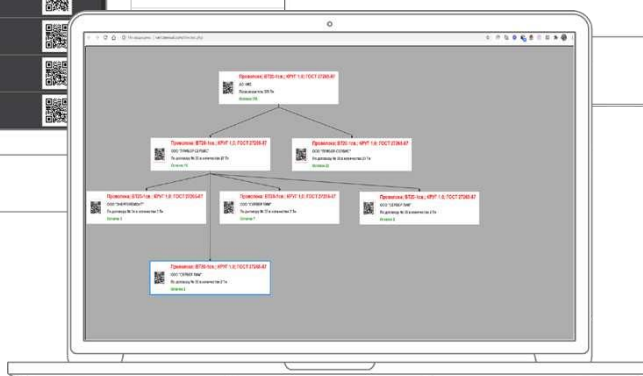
Проволока ВТ20 1св.; КРУГ 1,6; ГОСТ 27265-87

Проволока ВТ20 1св.; КРУГ 1,6; ГОСТ 27265-87

Проволока ВТ20 1св.; КРУГ 1,6; ГОСТ 27265-87

Проволока ВТ20 1св.; КРУГ 1,6; ГОСТ 27265-87

Проволока ВТ20 1св.; КРУГ 1,6; ГОСТ 27265-87

Проволока ВТ20 1св.; КРУГ 1,6; ГОСТ 27265-87

Проволока ВТ20 1св.; КРУГ 1,6; ГОСТ 27265-87